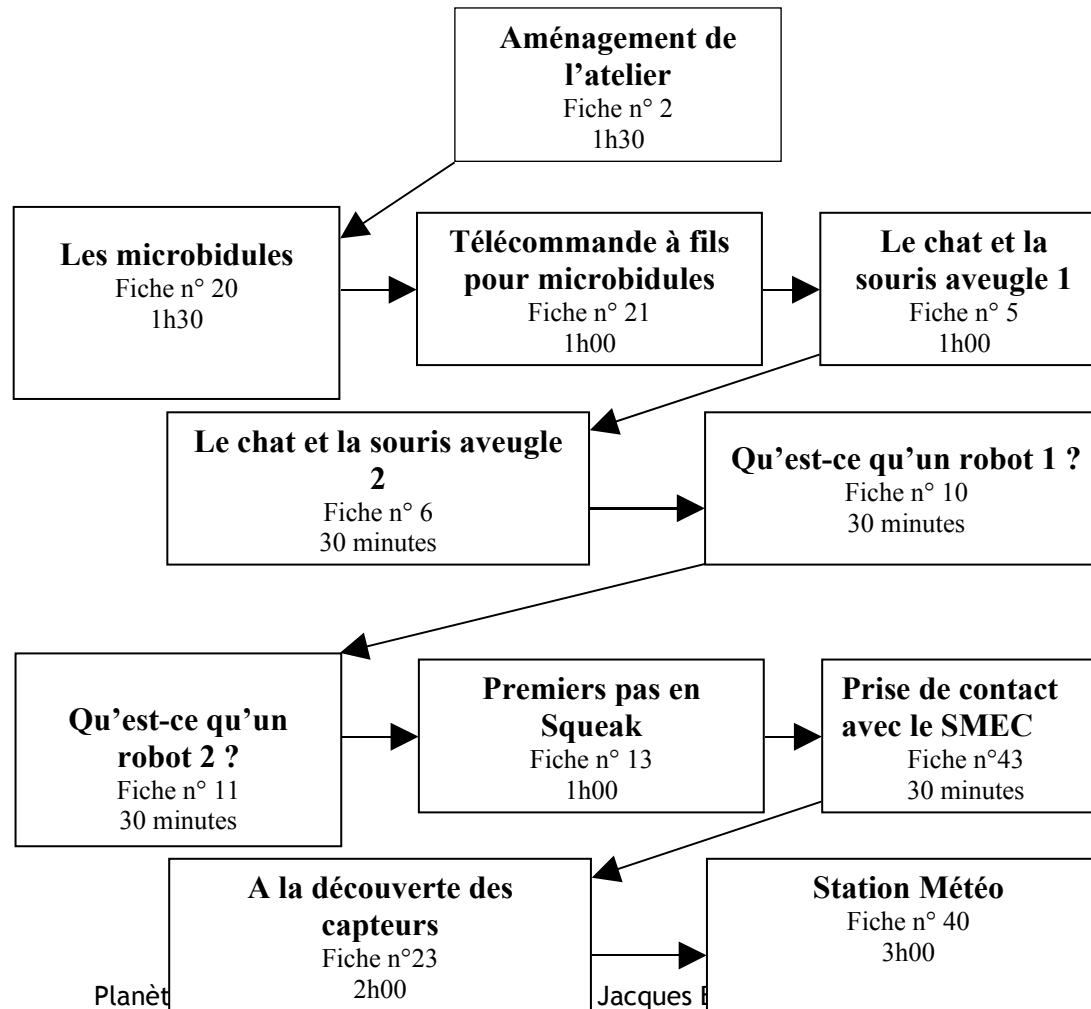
**Aménagement de l'atelier**
Fiche n° 2
1h30

**Les microbidules**
Fiche n° 20
1h30

**Télécommande à fils pour microbidules**
Fiche n° 21
1h00

**Le chat et la souris aveugle 1**
Fiche n° 5
1h00

**Le chat et la souris aveugle 2**
Fiche n° 6
30 minutes

**Qu'est-ce qu'un robot 1 ?**
Fiche n° 10
30 minutes

**Qu'est-ce qu'un robot 2 ?**
Fiche n° 11
30 minutes

**Premiers pas en Squeak**
Fiche n° 13
1h00

**Prise de contact avec le SMEC**
Fiche n°43
30 minutes

**A la découverte des capteurs**
Fiche n°23
2h00

**Station Météo**
Fiche n° 40
3h00

Planèt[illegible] Jacques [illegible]